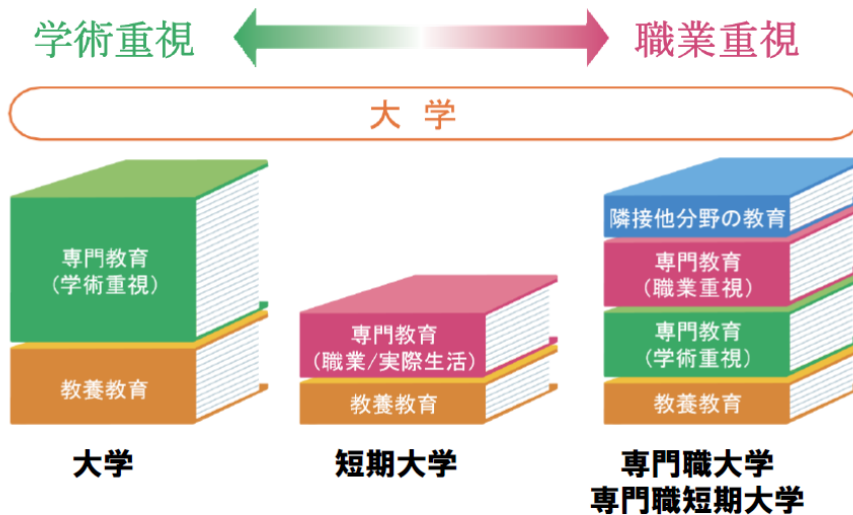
学術重視

職業重視

大 学

専門教育
（学術重視）

教養教育

大学

専門教育
（職業/実際生活）

教養教育

短期大学

隣接他分野の教育

専門教育
（職業重視）

専門教育
（学術重視）

教養教育

専門職大学
専門職短期大学